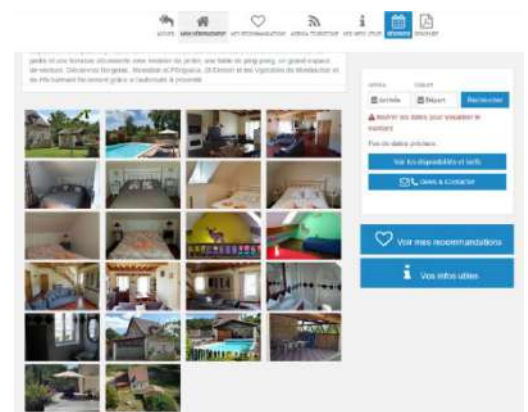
ACCUEIL MON HÉBERGEMENT MES RECOMMANDATIONS AGENDA TOURISTIQUE MES INFOS UTILES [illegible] BROCHURE

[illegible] jardin et une terrasse ombragée avec mobilier de jardin, une table de ping-pong, un grand espace de verdure. Découvrez Bergerac, Monbazillac, Périgueux, St Emilion et les vignobles de Montravel et de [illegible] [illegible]

Arrivée Départ
Arrivée Départ Rechercher
Veuillez sélectionner les dates pour visualiser le montant
Pas de dates précises
Voir les disponibilités et tarifs
Vous le Contacter

Voir mes recommandations

Vos infos utiles